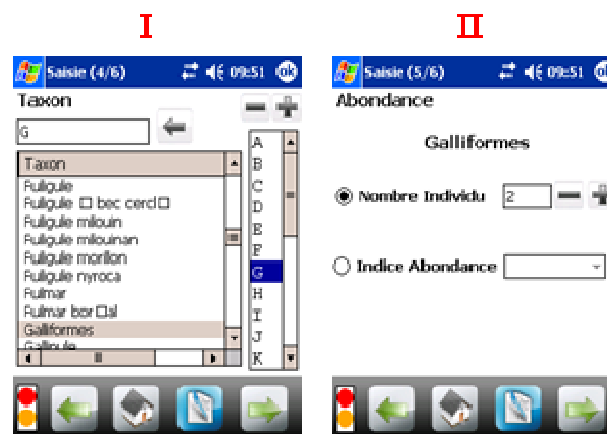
I

Saisie (4/6) 09:51 ok

Taxon

G

Taxon
Fuligule
Fuligule □ bec cercl□
Fuligule milouin
Fuligule milouinan
Fuligule morillon
Fuligule nyroca
Fulmar
Fulmar bor□al
Galliformes
Gallinule

A
B
C
D
E
F
G
H
I
J
K

II

Saisie (5/6) 09:51

Abondance

Galliformes

Nombre Individu 2

Indice Abondance